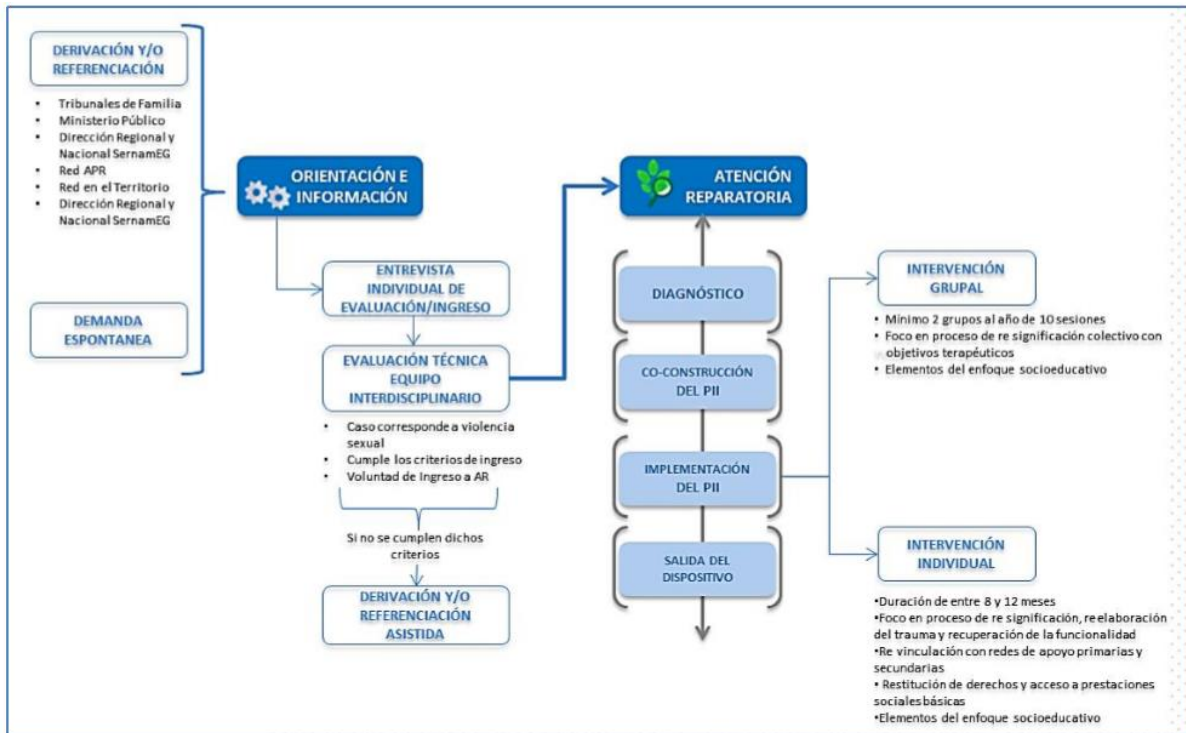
DERIVACIÓN Y/O REFERENCIACIÓN

- Tribunales de Familia
- Ministerio Público
- Dirección Regional y Nacional SernamEG
- Red APR
- Red en el Territorio
- Dirección Regional y Nacional SernamEG

DEMANDA ESPONTANEA

ORIENTACIÓN E INFORMACIÓN

ENTREVISTA INDIVIDUAL DE EVALUACIÓN/INGRESO

EVALUACIÓN TÉCNICA EQUIPO INTERDISCIPLINARIO

- Caso corresponde a violencia sexual
- Cumple los criterios de ingreso
- Voluntad de Ingreso a AR

Si no se cumplen dichos criterios

DERIVACIÓN Y/O REFERENCIACIÓN ASISTIDA

ATENCIÓN REPARATORIA

DIAGNÓSTICO

CO-CONSTRUCCIÓN DEL PII

IMPLEMENTACIÓN DEL PII

SALIDA DEL DISPOSITIVO

INTERVENCIÓN GRUPAL

- Mínimo 2 grupos al año de 10 sesiones
- Foco en proceso de re significación colectivo con objetivos terapéuticos
- Elementos del enfoque socioeducativo

INTERVENCIÓN INDIVIDUAL

•Duración de entre 8 y 12 meses
•Foco en proceso de re significación, re elaboración del trauma y recuperación de la funcionalidad
•Re vinculación con redes de apoyo primarias y secundarias
• Restitución de derechos y acceso a prestaciones sociales básicas
•Elementos del enfoque socioeducativo